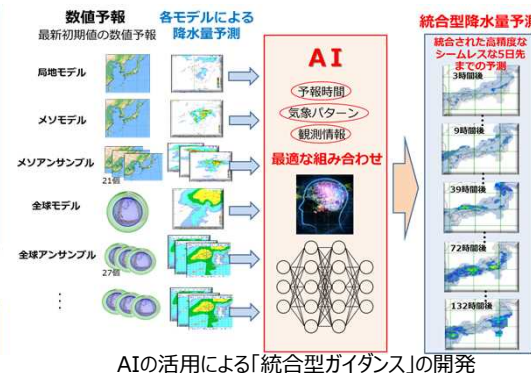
数値予報
最新初期値の数値予報

各モデルによる
降水量予測

局地モデル

メソモデル

メソアンサンブル
21個

全球モデル

全球アンサンブル
27個

⋮

AI

予報時間
気象パターン
観測情報
最適な組み合わせ

統合型降水量予測

統合された高精度な
シームレスな5日先
までの予測

3時間後
9時間後
39時間後
72時間後
132時間後

AIの活用による「統合型ガイダンス」の開発